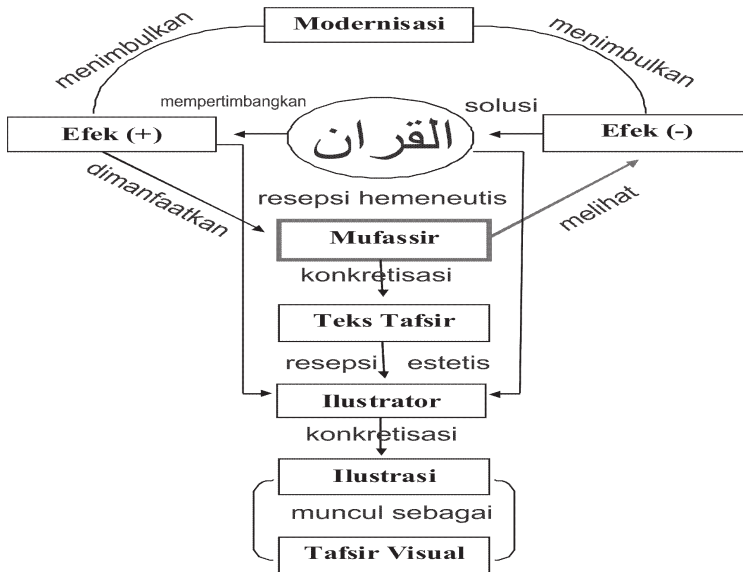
Modernisasi

menimbulkan

menimbulkan

mempertimbangkan

solusi

Efek (+)

القران

Efek (-)

dimanfaatkan

resepsi hemeneutis

melihat

Mufassir

konkretisasi

Teks Tafsir

resepsi estetis

Ilustrator

konkretisasi

Ilustrasi

muncul sebagai

Tafsir Visual